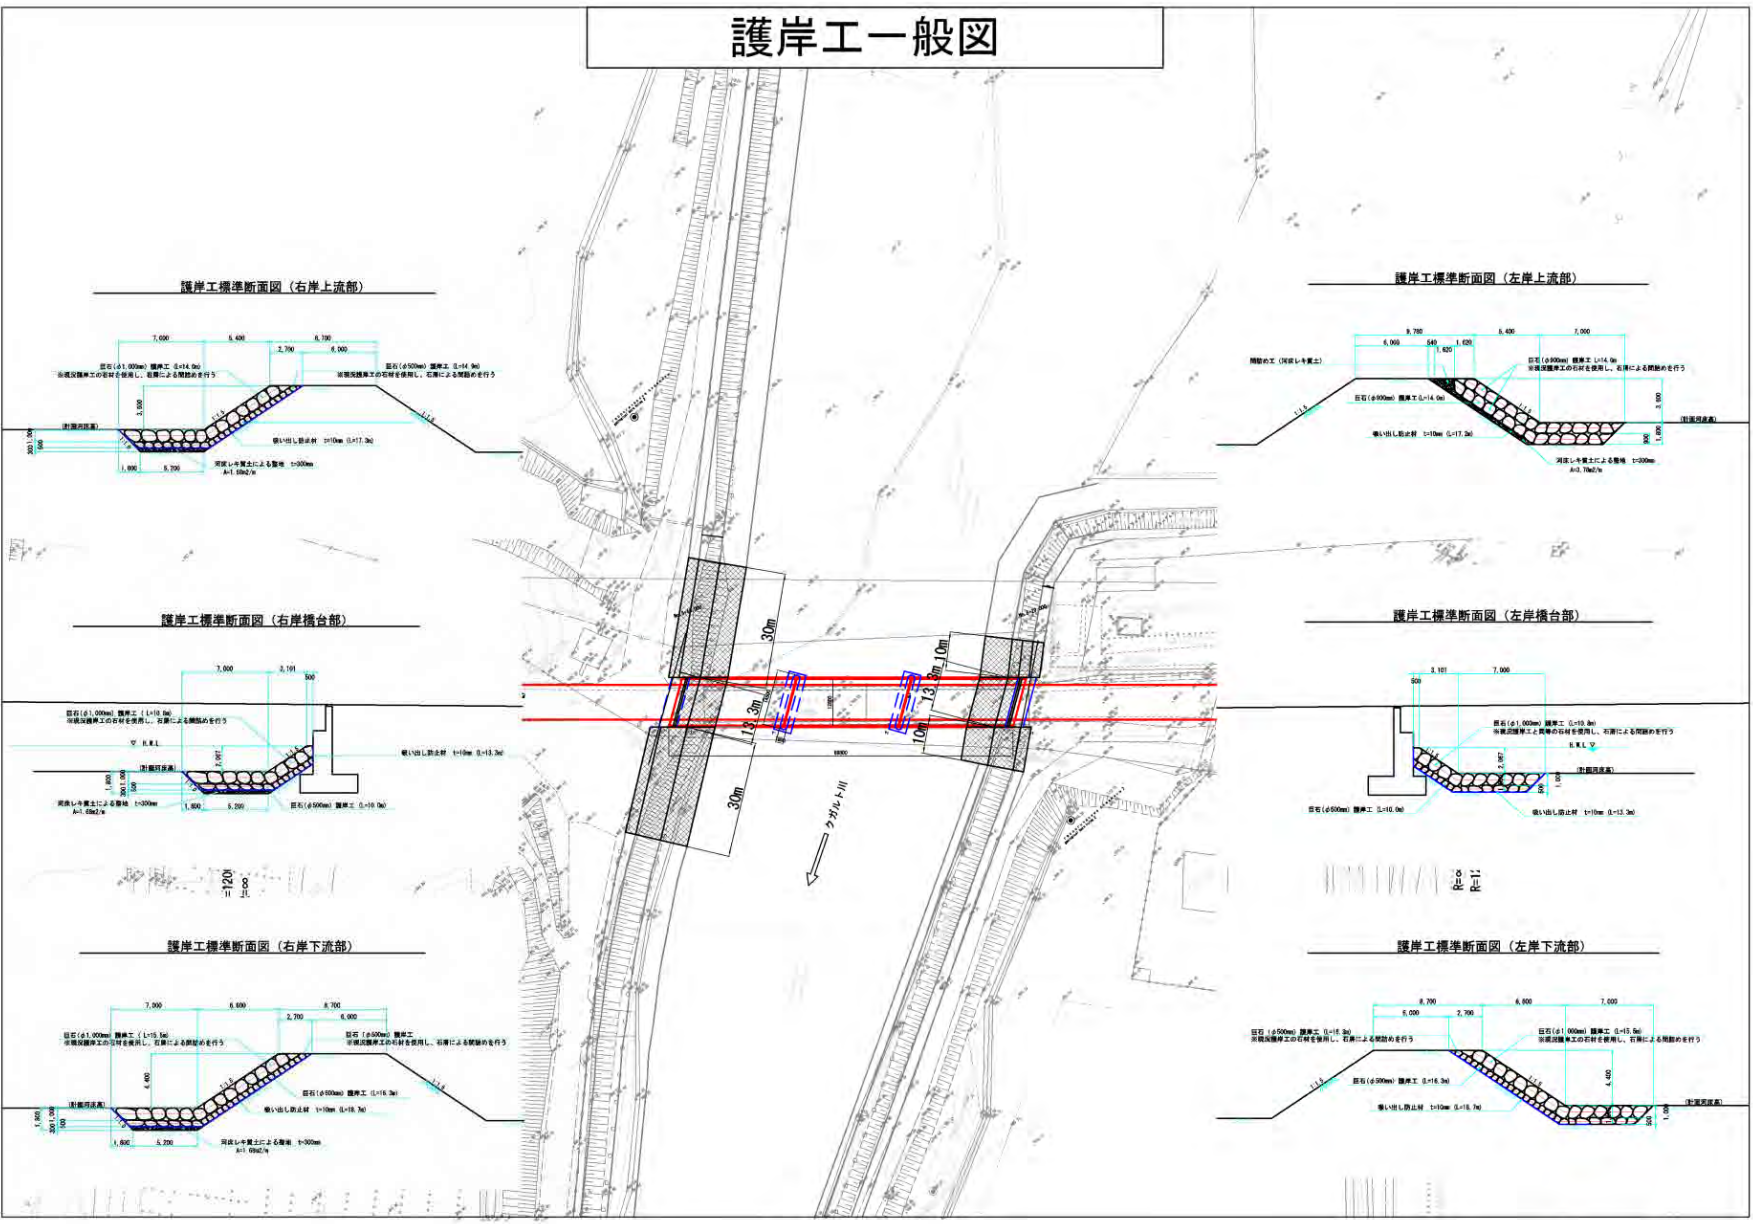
護岸工一般図

護岸工標準断面図（右岸上流部）

7,000
5,400
6,700
2,700
6,000
巨石（φ1,000mm）護岸工（L=14.0m）
※現況護岸工の石材を使用し、石張による間詰めを行う
巨石（φ500mm）護岸工（L=14.9m）
※現況護岸工の石材を使用し、石張による間詰めを行う
3,500
(計画河床高)
吸い出し防止材 t=10mm (L=17.3m)
1,000
5,200
河床レキ質土による盛砂 t=300mm
A=1.50m2/m

護岸工標準断面図（左岸上流部）

9,780
5,400
7,000
6,000
540
1,620
1,620
間詰め工（河床レキ質土）
巨石（φ500mm）護岸工 L=14.0m
※現況護岸工の石材を使用し、石張による間詰めを行う
巨石（φ500mm）護岸工 L=14.0m
吸い出し防止材 t=10mm (L=17.3m)
河床レキ質土による盛砂 t=300mm
A=3.70m2/m
(計画河床高)

護岸工標準断面図（右岸橋台部）

7,000
2,191
500
巨石（φ1,000mm）護岸工（L=10.0m）
※現況護岸工の石材を使用し、石張による間詰めを行う
▽ H.W.L
吸い出し防止材 t=10mm (L=13.3m)
(計画河床高)
河床レキ質土による盛砂 t=300mm
A=1.68m2/m
1,800
5,200
巨石（φ500mm）護岸工（L=10.0m）

護岸工標準断面図（左岸橋台部）

3,101
7,000
500
巨石（φ1,000mm）護岸工（L=10.0m）
※現況護岸工と同等の石材を使用し、石張による間詰めを行う
H.W.L ▽
(計画河床高)
巨石（φ500mm）護岸工（L=10.0m）
吸い出し防止材 t=10mm (L=13.3m)

30m
13.3m
30m
10m
13.3m
10m
クガルト川

護岸工標準断面図（右岸下流部）

7,000
6,600
8,700
2,700
6,000
巨石（φ1,000mm）護岸工（L=15.5m）
※現況護岸工の石材を使用し、石張による間詰めを行う
巨石（φ500mm）護岸工
※現況護岸工の石材を使用し、石張による間詰めを行う
4,400
(計画河床高)
巨石（φ500mm）護岸工（L=16.3m）
吸い出し防止材 t=10mm (L=18.7m)
1,800
5,200
河床レキ質土による盛砂 t=300mm
A=1.69m2/m

護岸工標準断面図（左岸下流部）

8,700
6,600
7,000
6,000
2,700
巨石（φ500mm）護岸工（L=16.3m）
※現況護岸工の石材を使用し、石張による間詰めを行う
巨石（φ1,000mm）護岸工（L=15.5m）
※現況護岸工の石材を使用し、石張による間詰めを行う
巨石（φ500mm）護岸工（L=16.3m）
4,400
(計画河床高)
吸い出し防止材 t=10mm (L=18.7m)